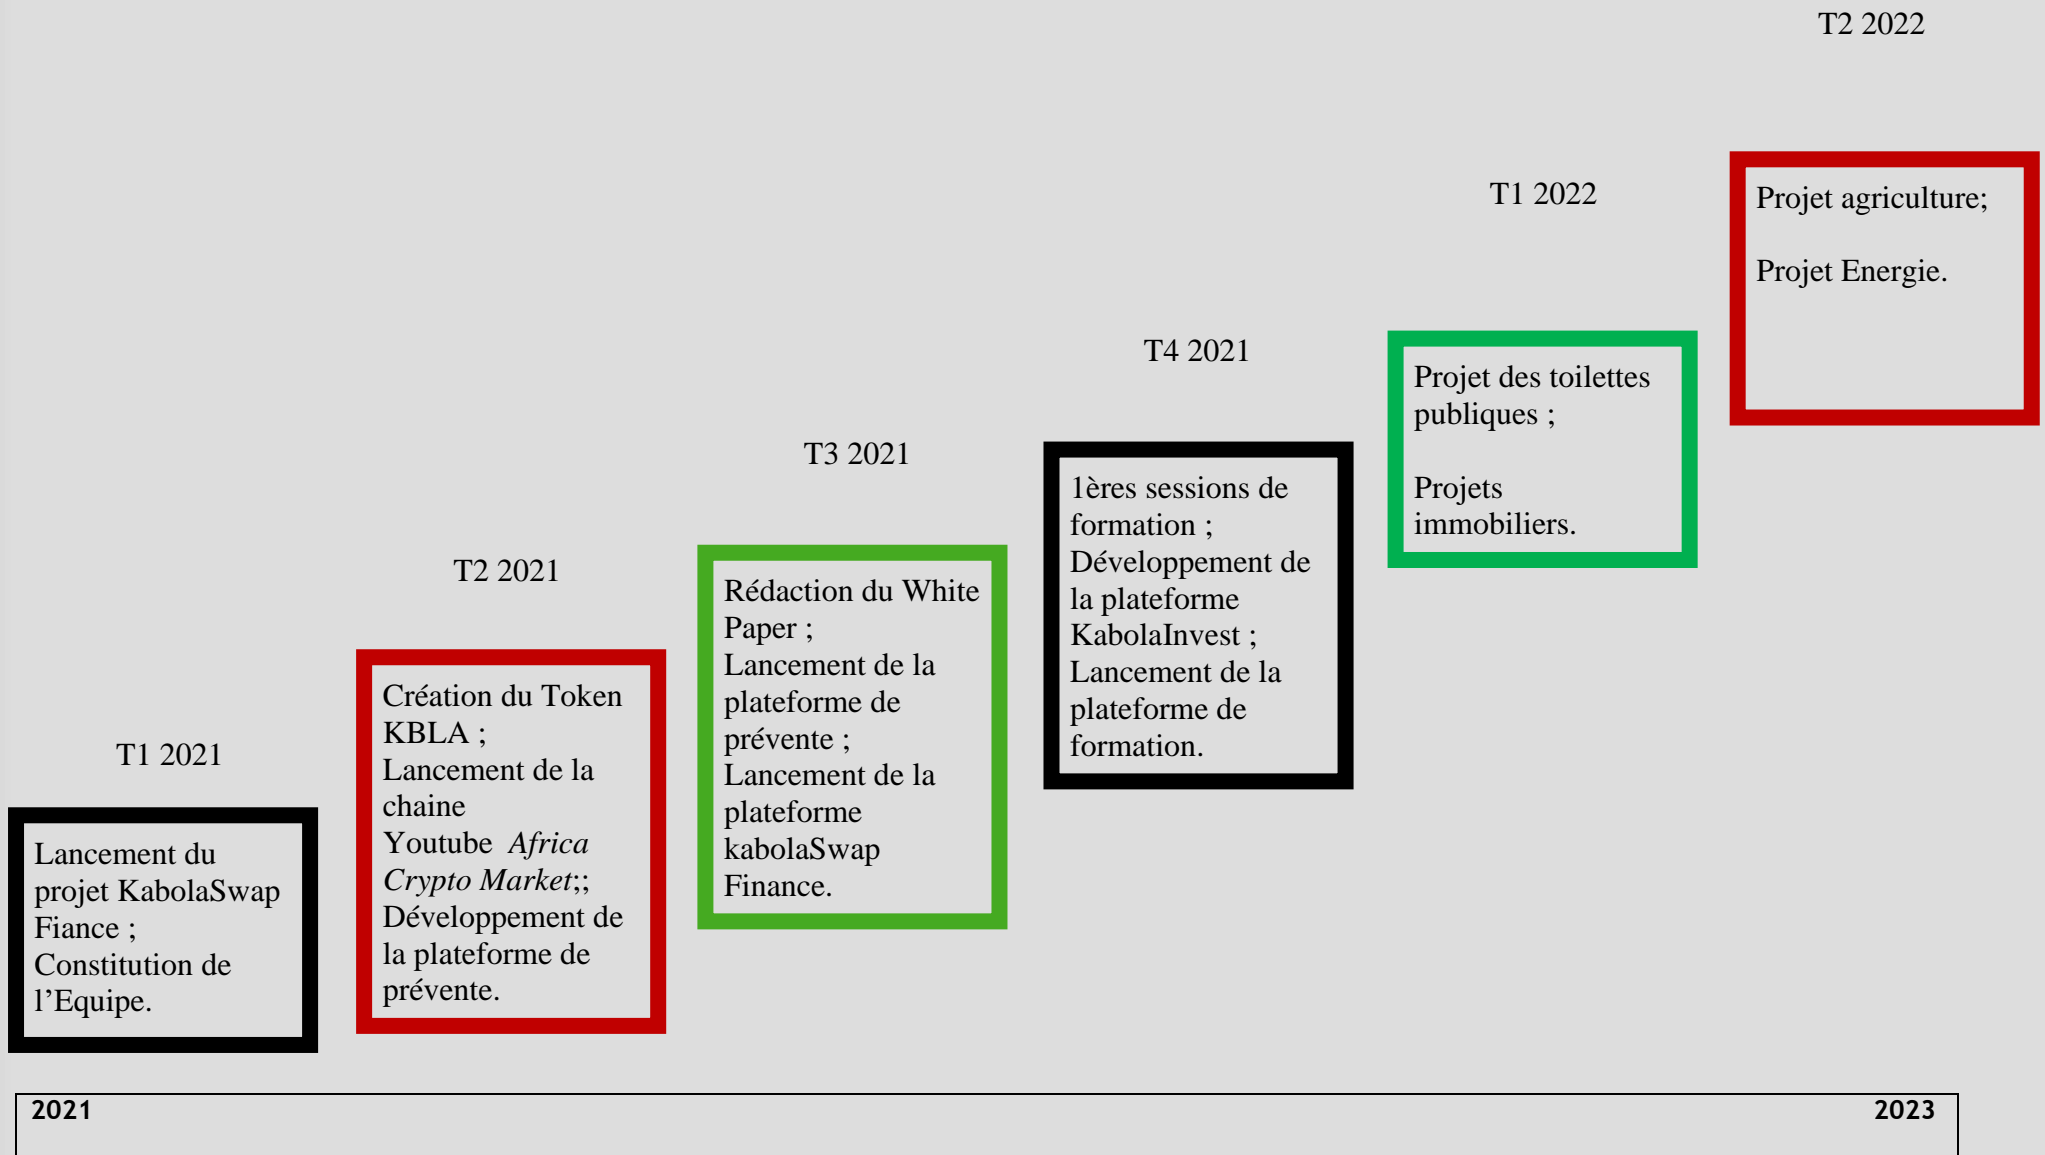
T2 2022

Projet agriculture;

Projet Energie.

T1 2022

Projet des toilettes publiques ;

Projets immobiliers.

T4 2021

1ères sessions de formation ;
Développement de la plateforme KabolaInvest ;
Lancement de la plateforme de formation.

T3 2021

Rédaction du White Paper ;
Lancement de la plateforme de prévente ;
Lancement de la plateforme kabolaSwap Finance.

T2 2021

Création du Token KBLA ;
Lancement de la chaine Youtube *Africa Crypto Market*;;
Développement de la plateforme de prévente.

T1 2021

Lancement du projet KabolaSwap Fiance ;
Constitution de l'Equipe.

2021

2023